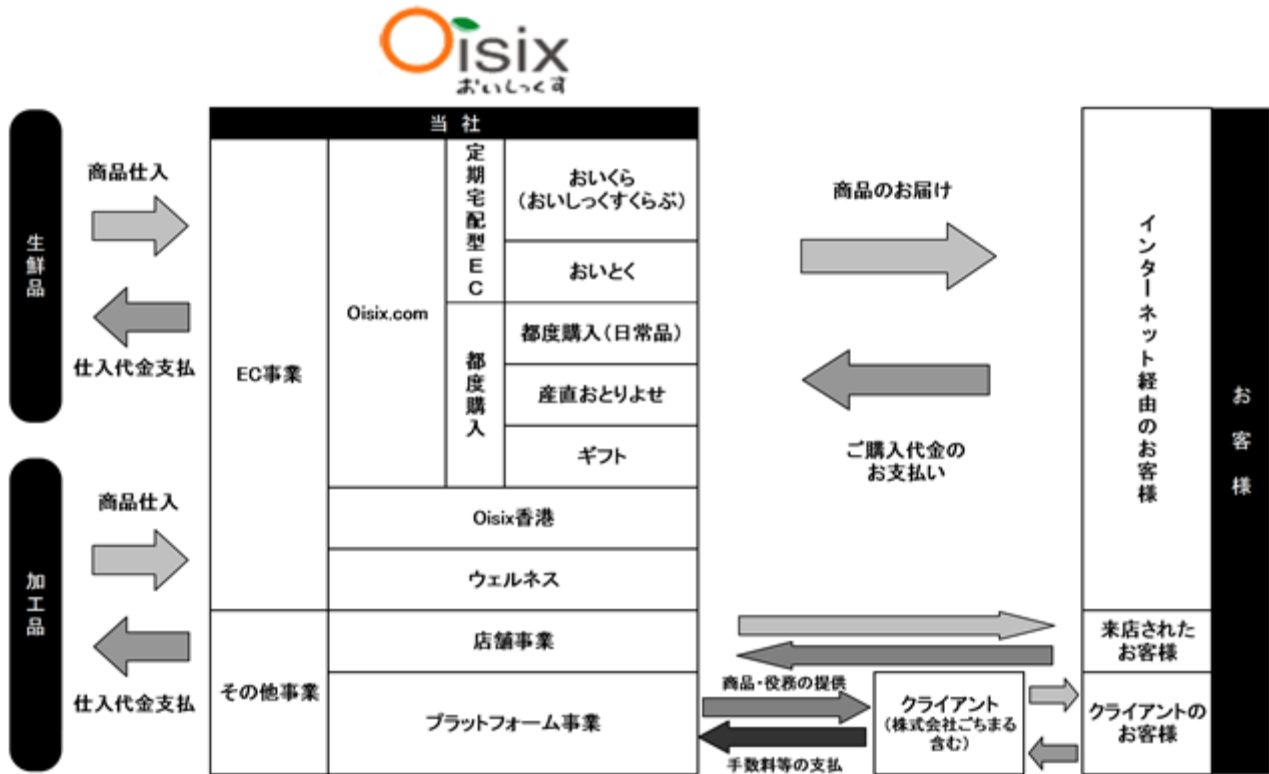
Oisix
おいしっくす

生鮮品

商品仕入

仕入代金支払

加工品

商品仕入

仕入代金支払

当社

EC事業

Oisix.com

定期宅配型EC

おいくら
（おいしっくすくらぶ）

おいとく

都度購入

都度購入（日常品）

産直おとりよせ

ギフト

Oisix香港

ウェルネス

その他事業

店舗事業

プラットフォーム事業

商品のお届け

ご購入代金の
お支払い

商品・役務の提供

手数料等の支払

クライアント
（株式会社ごちまる含む）

インターネット経由のお客様

来店された
お客様

クライアントの
お客様

お客様